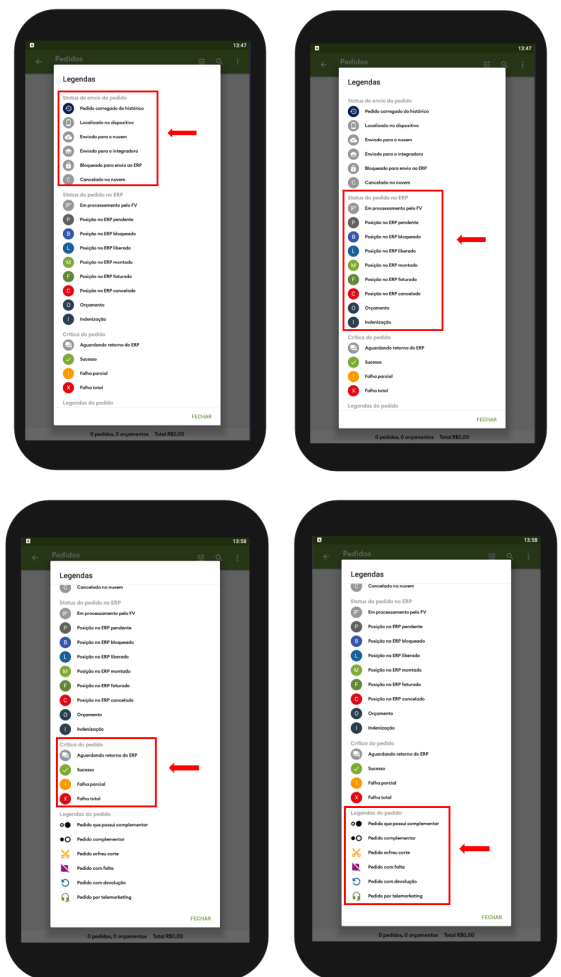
13:47

Pedidos

Legendas

Status de envio do pedido
Pedido carregado do histórico
Localizado no dispositivo
Enviado para a nuvem
Enviado para o integradora
Bloqueado para envio ao ERP
Cancelado na nuvem

Status do pedido no ERP
P Em processamento pelo FV
P Posição no ERP pendente
B Posição no ERP bloqueado
L Posição no ERP liberado
M Posição no ERP montado
F Posição no ERP faturado
C Posição no ERP cancelado
O Orçamento
I Indenização

Crítica do pedido
Aguardando retorno do ERP
Sucesso
! Falha parcial
X Falha total

Legendas do pedido

FECHAR

0 pedidos, 0 orçamentos Total R$0,00

13:47

Pedidos

Legendas

Status de envio do pedido
Pedido carregado do histórico
Localizado no dispositivo
Enviado para a nuvem
Enviado para o integradora
Bloqueado para envio ao ERP
Cancelado na nuvem

Status do pedido no ERP
P Em processamento pelo FV
P Posição no ERP pendente
B Posição no ERP bloqueado
L Posição no ERP liberado
M Posição no ERP montado
F Posição no ERP faturado
C Posição no ERP cancelado
O Orçamento
I Indenização

Crítica do pedido
Aguardando retorno do ERP
Sucesso
! Falha parcial
X Falha total

Legendas do pedido

FECHAR

0 pedidos, 0 orçamentos Total R$0,00

13:58

Pedidos

Legendas
Cancelado na nuvem

Status do pedido no ERP
P Em processamento pelo FV
P Posição no ERP pendente
B Posição no ERP bloqueado
L Posição no ERP liberado
M Posição no ERP montado
F Posição no ERP faturado
C Posição no ERP cancelado
O Orçamento
I Indenização

Crítica do pedido
Aguardando retorno do ERP
Sucesso
! Falha parcial
X Falha total

Legendas do pedido
Pedido que possui complementar
Pedido complementar
Pedido sofreu corte
Pedido com falta
Pedido com devolução
Pedido por telemarketing

FECHAR

0 pedidos, 0 orçamentos Total R$0,00

13:58

Pedidos

Legendas
Cancelado na nuvem

Status do pedido no ERP
P Em processamento pelo FV
P Posição no ERP pendente
B Posição no ERP bloqueado
L Posição no ERP liberado
M Posição no ERP montado
F Posição no ERP faturado
C Posição no ERP cancelado
O Orçamento
I Indenização

Crítica do pedido
Aguardando retorno do ERP
Sucesso
! Falha parcial
X Falha total

Legendas do pedido
Pedido que possui complementar
Pedido complementar
Pedido sofreu corte
Pedido com falta
Pedido com devolução
Pedido por telemarketing

FECHAR

0 pedidos, 0 orçamentos Total R$0,00